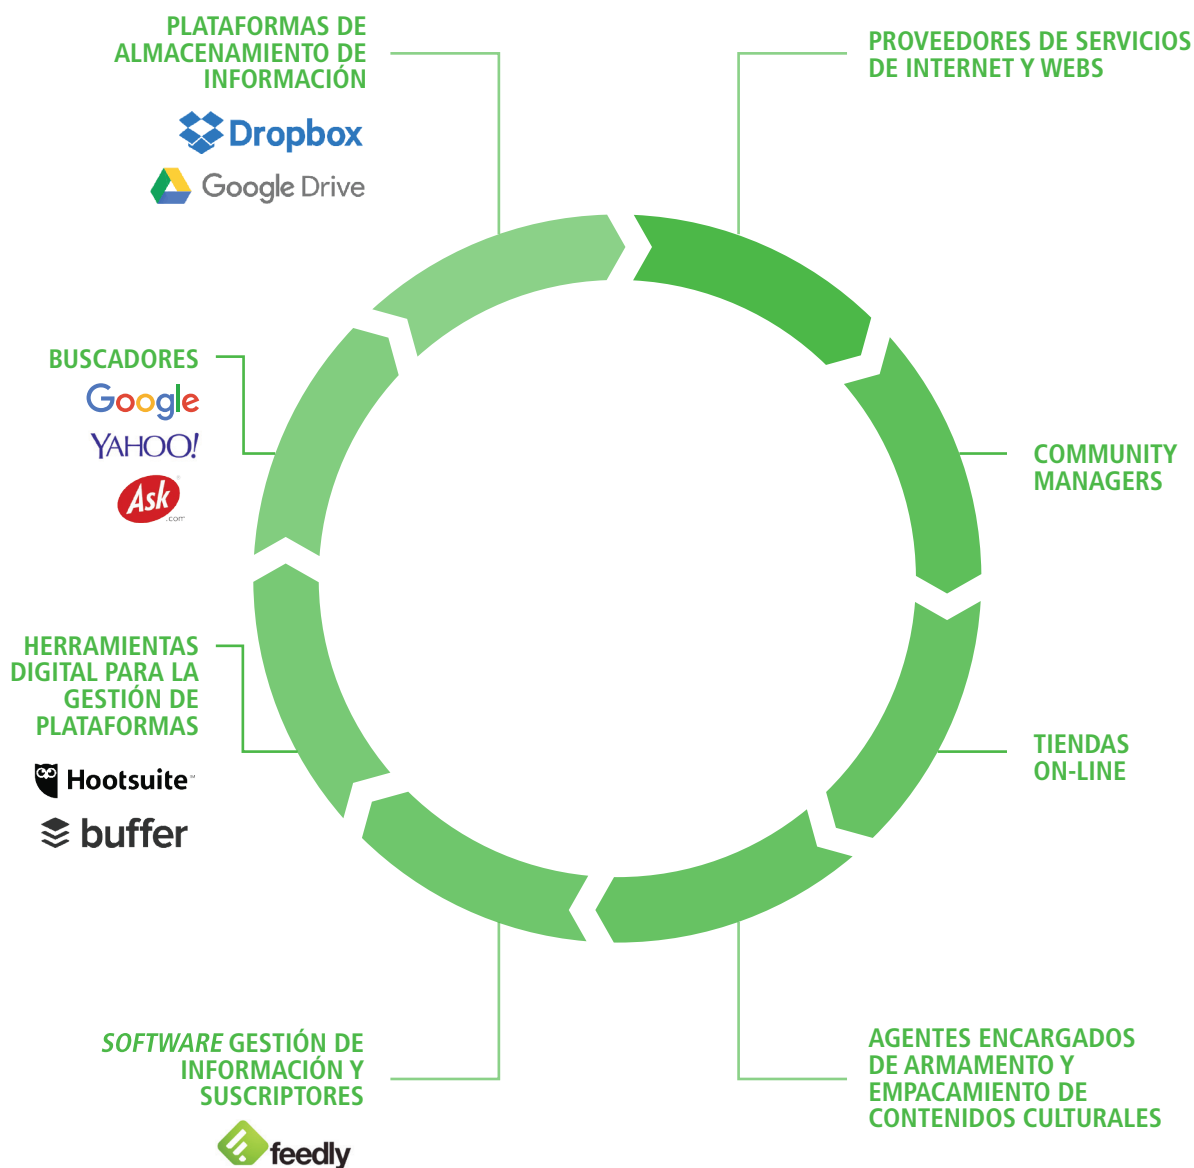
PLATAFORMAS DE ALMACENAMIENTO DE INFORMACIÓN

Dropbox

Google Drive

PROVEEDORES DE SERVICIOS DE INTERNET Y WEBS

BUSCADORES

Google

YAHOO!

Ask .com

COMMUNITY MANAGERS

HERRAMIENTAS DIGITAL PARA LA GESTIÓN DE PLATAFORMAS

Hootsuite

buffer

TIENDAS ON-LINE

SOFTWARE GESTIÓN DE INFORMACIÓN Y SUSCRIPTORES

feedly

AGENTES ENCARGADOS DE ARMAMENTO Y EMPACAMIENTO DE CONTENIDOS CULTURALES